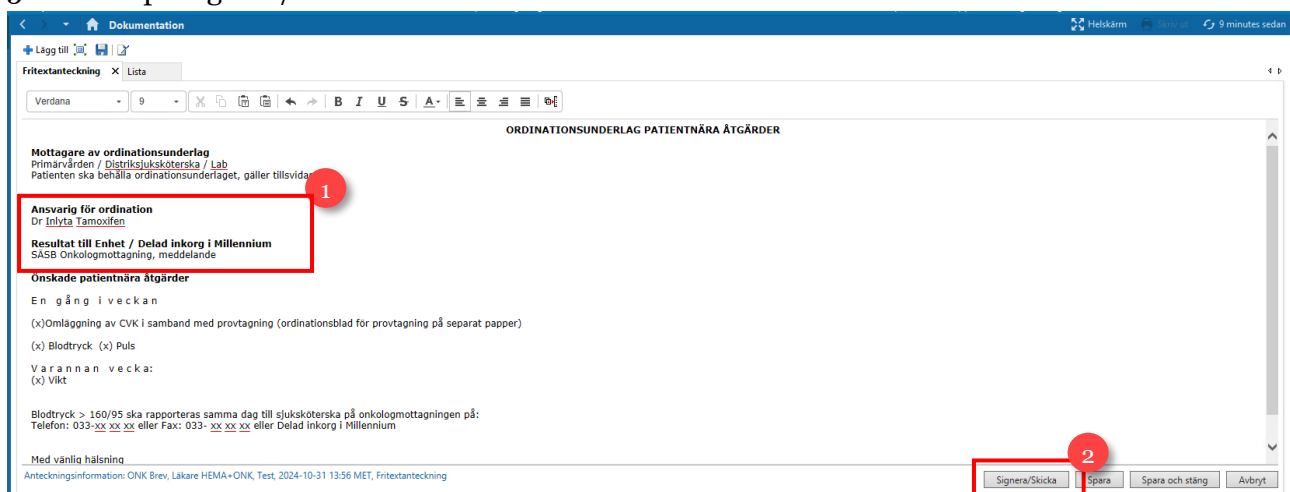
Dokumentation

Helskärm Skriv ut 9 minutes sedan

Lägg till

Fritextanteckning × Lista

Verdana 9

B I U S A

ORDINATIONSUNDERLAG PATIENTNÄRA ÅTGÄRDER

Mottagare av ordinationsunderlag
Primärvården / Distriksjukssköterska / Lab
Patienten ska behålla ordinationsunderlaget, gäller tillsvidar

1

Ansvarig för ordination
Dr Inlyta Tamoxifen

Resultat till Enhet / Delad inkorg i Millennium
SÄSB Onkologmottagning, meddelande

Önskade patientnära åtgärder

En gång i veckan

(x)Omläggning av CVK i samband med provtagning (ordinationsblad för provtagning på separat papper)

(x) Blodtryck (x) Puls

Varannan vecka:
(x) Vikt

Blodtryck > 160/95 ska rapporteras samma dag till sjuksköterska på onkologmottagningen på:
Telefon: 033-xx xx xx eller Fax: 033- xx xx xx eller Delad inkorg i Millennium

Med vänlig hälsning

Anteckningsinformation: ONK Brev, Läkare HEMA+ONK, Test, 2024-10-31 13:56 MET, Fritextanteckning

2

Signera/Skicka Spara Spara och stäng Avbryt